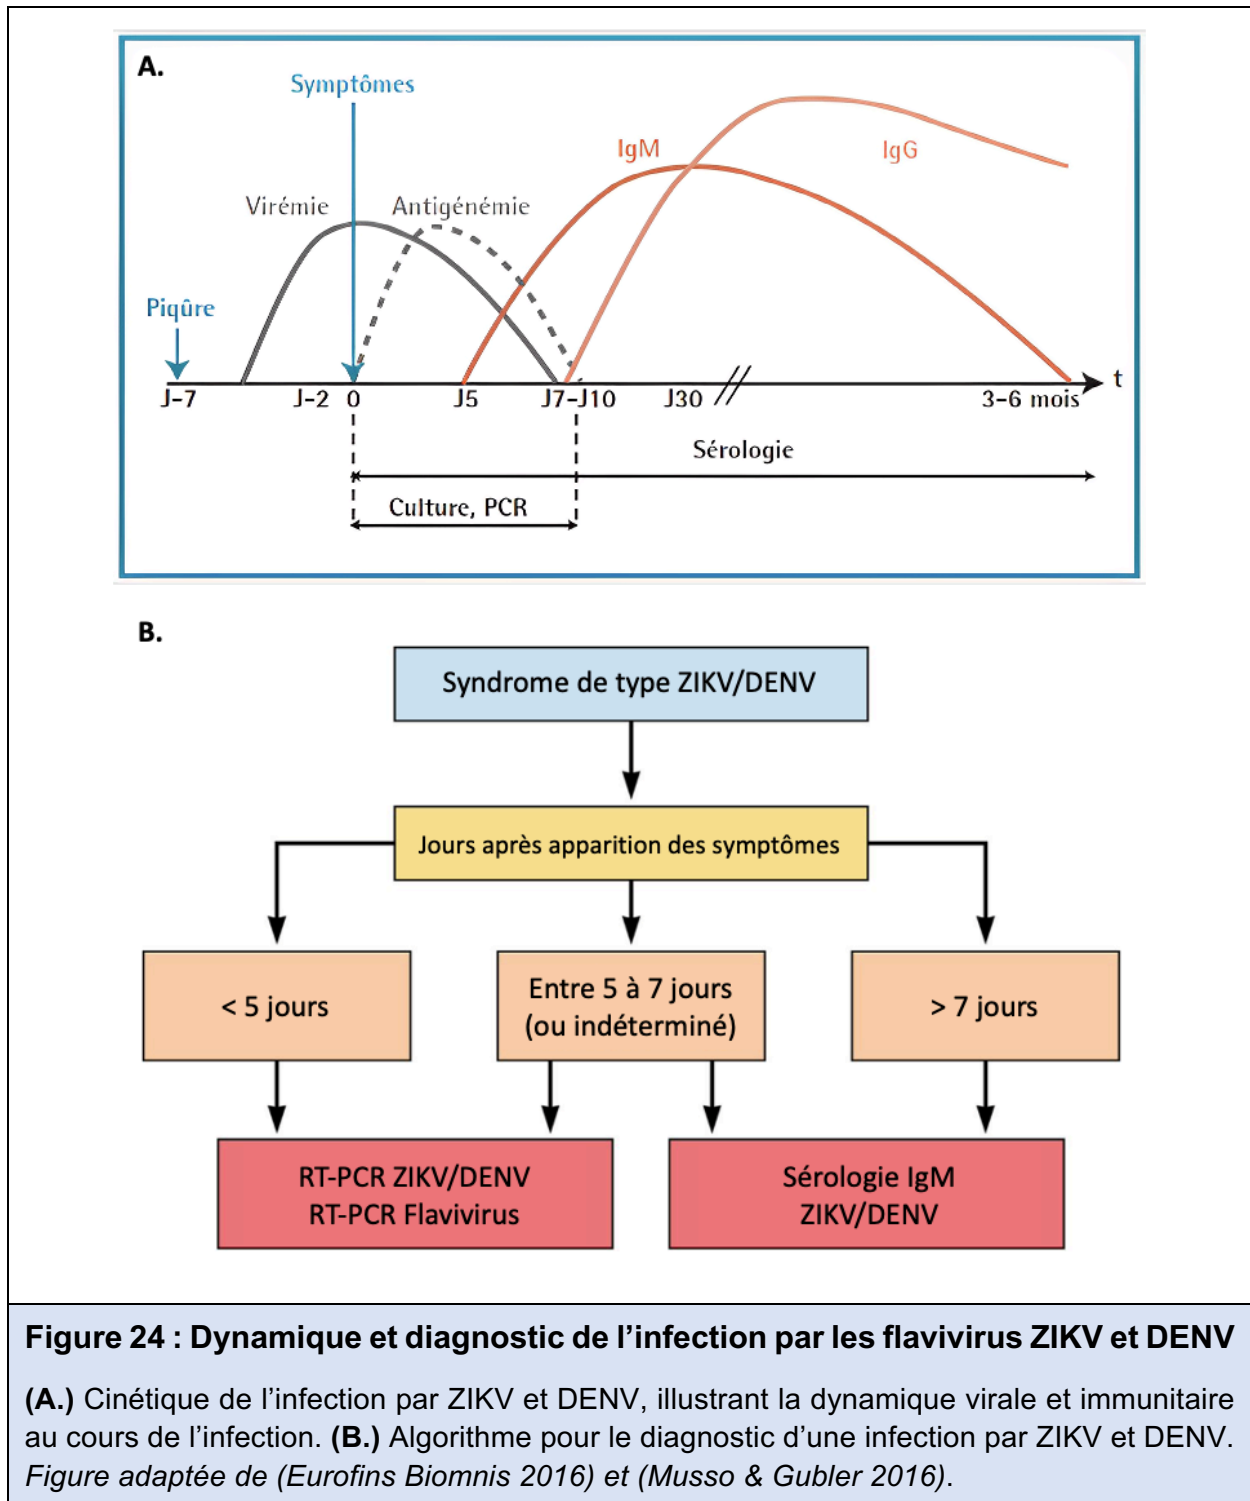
A.

Symptômes

IgM

IgG

Virémie

Antigénémie

Piqûre

J-7 J-2 0 J5 J7-J10 J30 3-6 mois t

Sérologie

Culture, PCR

B.

Syndrome de type ZIKV/DENV

Jours après apparition des symptômes

< 5 jours

Entre 5 à 7 jours (ou indéterminé)

> 7 jours

RT-PCR ZIKV/DENV
RT-PCR Flavivirus

Sérologie IgM
ZIKV/DENV

**Figure 24 : Dynamique et diagnostic de l'infection par les flavivirus ZIKV et DENV**

**(A.)** Cinétique de l'infection par ZIKV et DENV, illustrant la dynamique virale et immunitaire au cours de l'infection. **(B.)** Algorithme pour le diagnostic d'une infection par ZIKV et DENV. *Figure adaptée de (Eurofins Biomnis 2016) et (Musso & Gubler 2016)*.